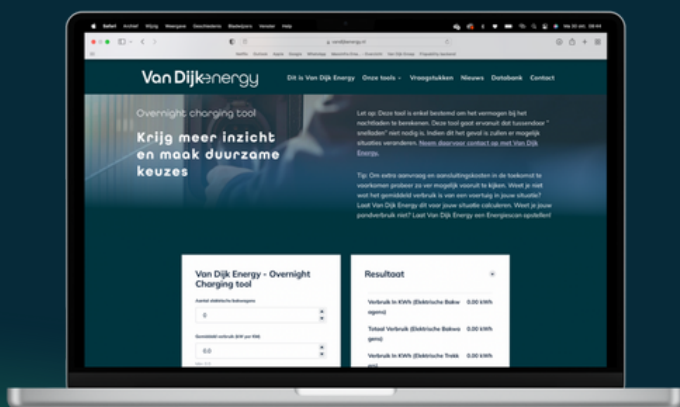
Safari Archief Wijzig Weergave Geschiedenis Bladwijzers Venster Help

vandijkenergy.nl

Van Dijk energy

Dit is Van Dijk Energy Onze tools Vraagstukken Nieuws Databank Contact

Overnight charging tool

Krijg meer inzicht en maak duurzame keuzes

Let op: Deze tool is enkel bestemd om het vermogen bij het nachtladen te berekenen. Deze tool gaat ervanuit dat tussendoor "snelladen" niet nodig is. Indien dit het geval is zullen er mogelijk situaties veranderen. Neem daarvoor contact op met Van Dijk Energy.

Tip: Om extra aanvraag en aansluitingskosten in de toekomst te voorkomen proberen zo ver mogelijk vooruit te kijken. Weet je niet wat het gemiddeld verbruik is van een voertuig in jouw situatie? Laat Van Dijk Energy dit voor jouw situatie calculeren. Weet je jouw pandverbruik niet? Laat Van Dijk Energy een Energiescan opstellen!

Van Dijk Energy - Overnight Charging tool

Aantal elektrische bakwagens

0

Gemiddeld verbruik (kW per KM)

0.0

Resultaat

Verbruik in KWh (Elektrische Bakwagens) 0.00 kWh

Totaal Verbruik (Elektrische Bakwagens) 0.00 kWh

Verbruik in KWh (Elektrische Trekkers) 0.00 kWh